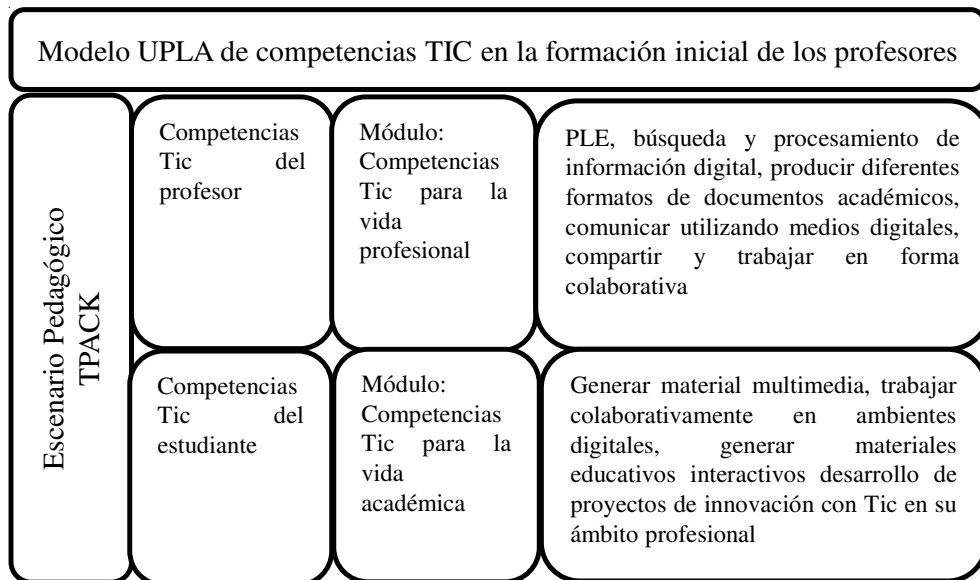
Modelo UPLA de competencias TIC en la formación inicial de los profesores

Escenario Pedagógico TPACK

Competencias Tic del profesor

Módulo: Competencias Tic para la vida profesional

PLE, búsqueda y procesamiento de información digital, producir diferentes formatos de documentos académicos, comunicar utilizando medios digitales, compartir y trabajar en forma colaborativa

Competencias Tic del estudiante

Módulo: Competencias Tic para la vida académica

Generar material multimedia, trabajar colaborativamente en ambientes digitales, generar materiales educativos interactivos desarrollo de proyectos de innovación con Tic en su ámbito profesional